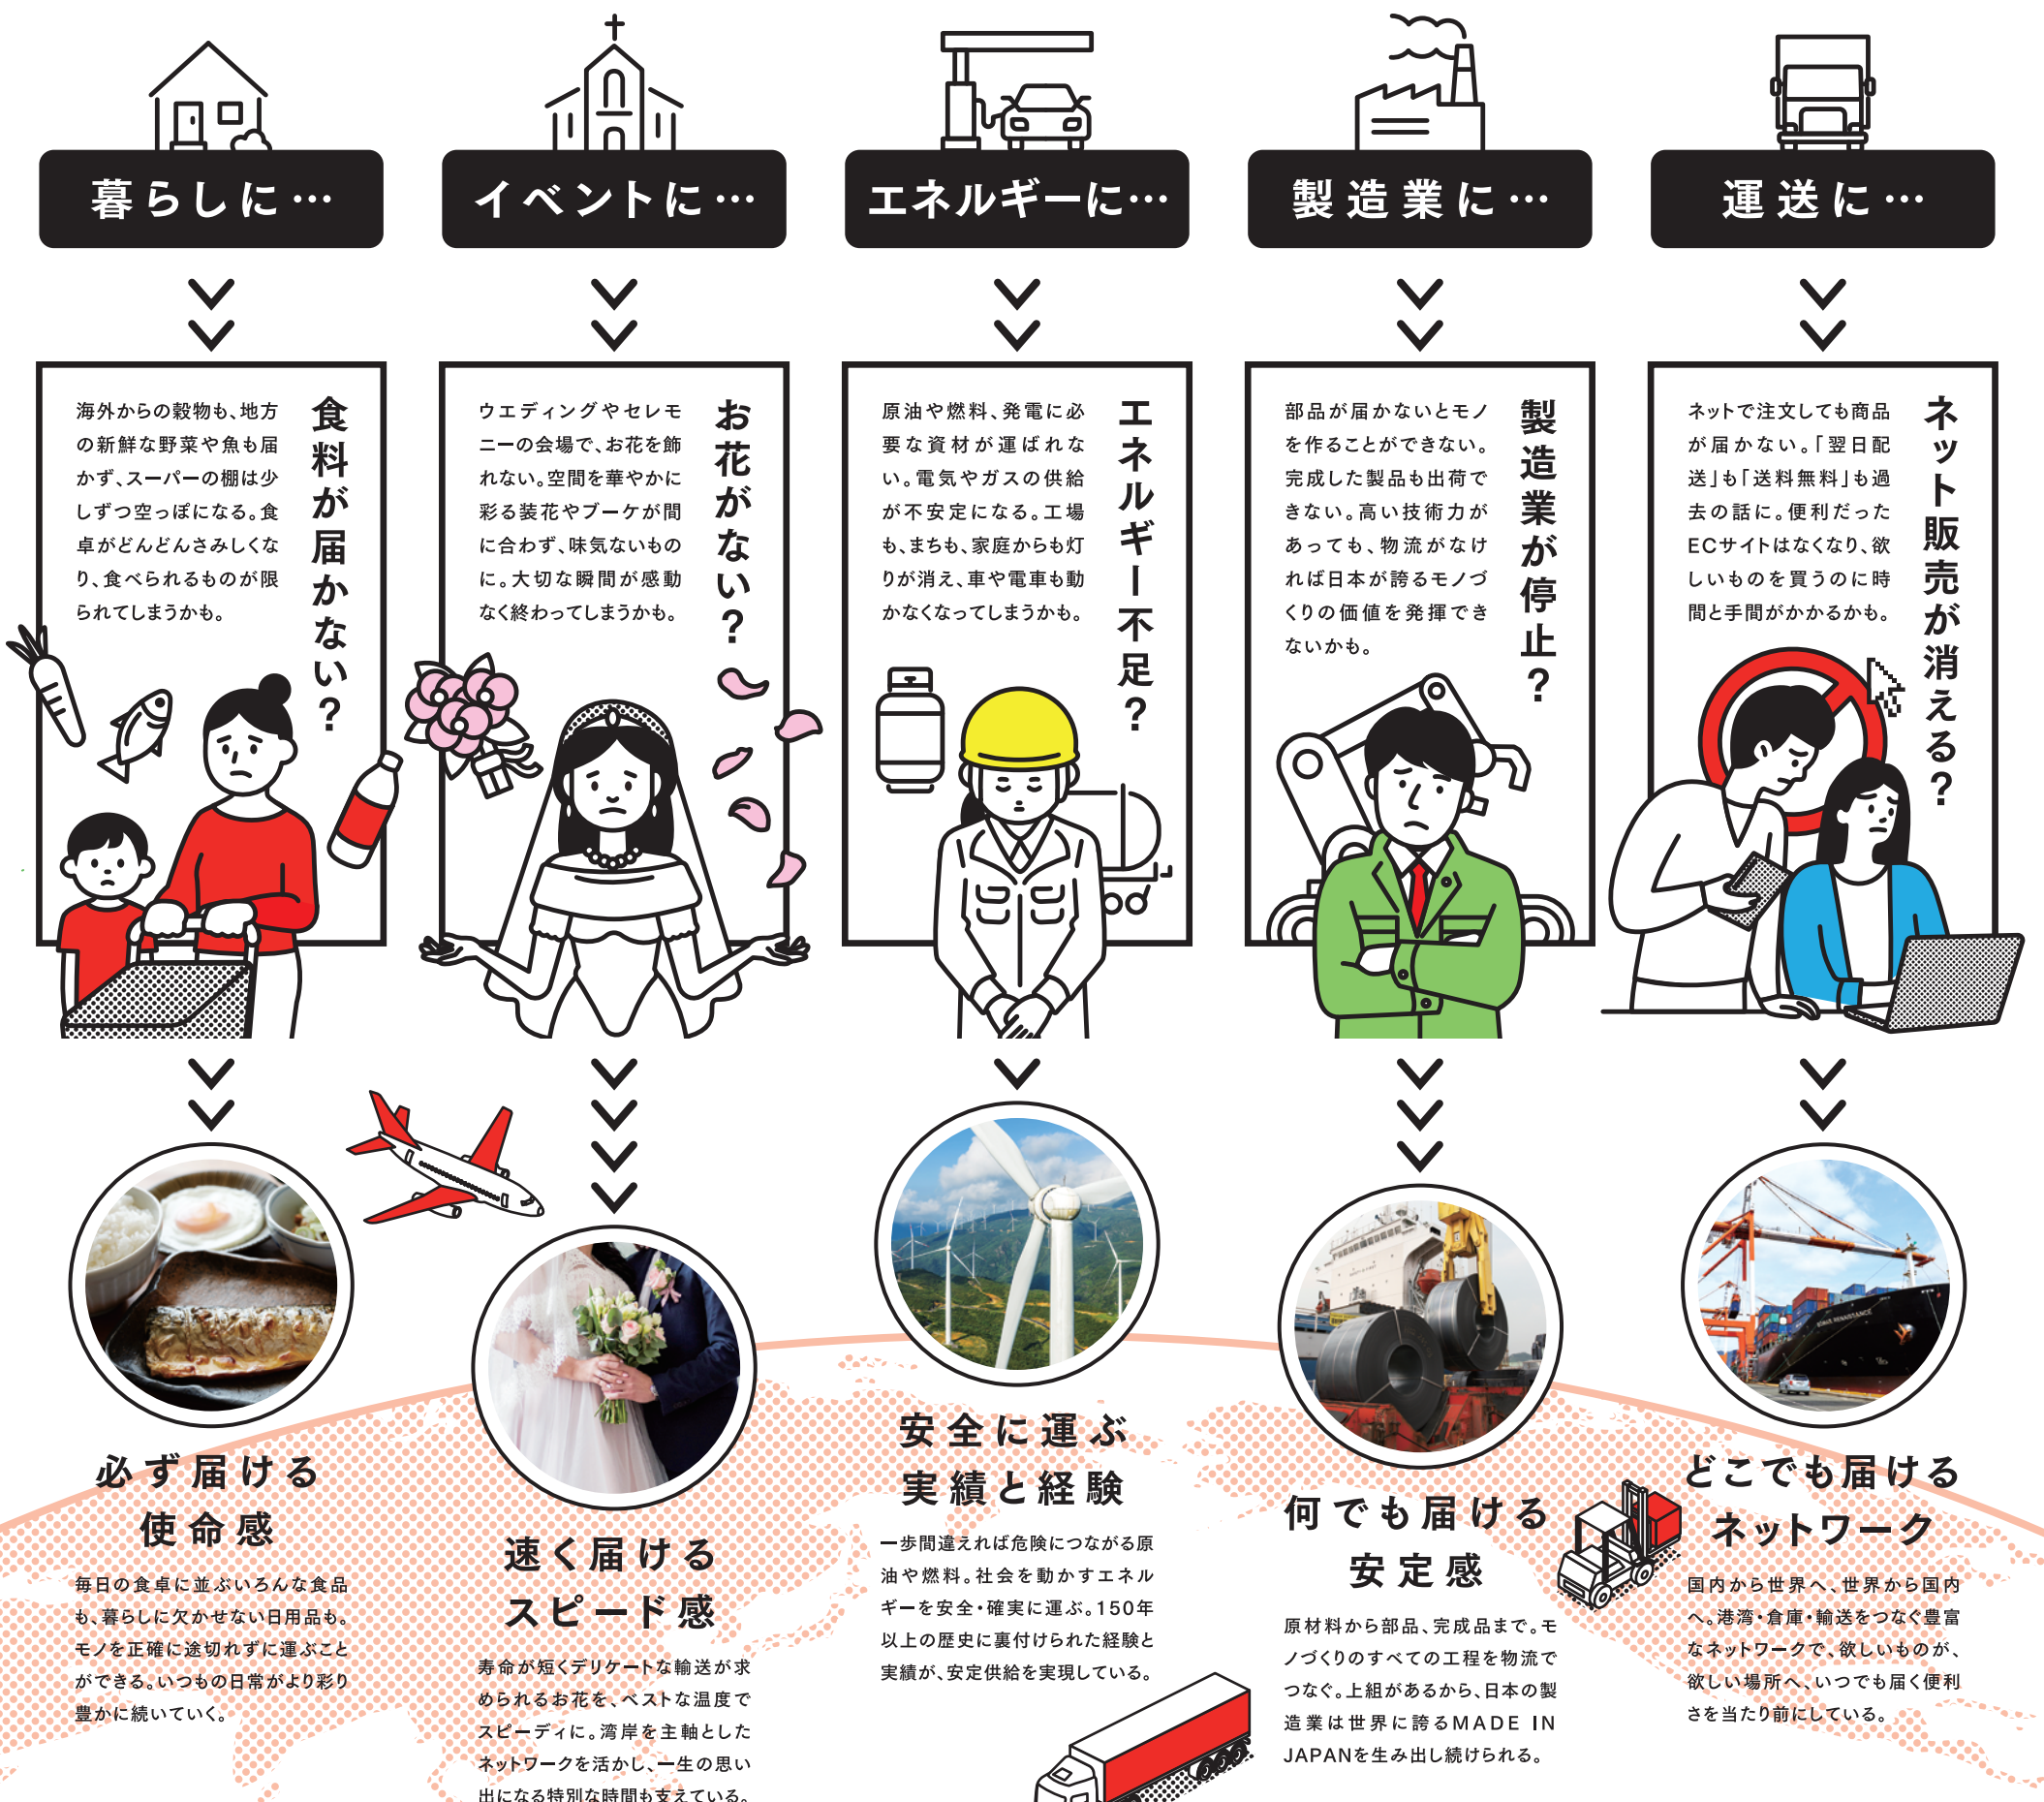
暮らしに…

食料が届かない？

海外からの穀物も、地方の新鮮な野菜や魚も届かず、スーパーの棚は少しずつ空っぽになる。食卓がどんどんさみしくなり、食べられるものが限られてしまうかも。

必ず届ける使命感

毎日の食卓に並ぶいろんな食品も、暮らしに欠かせない日用品も。モノを正確に途切れずに運ぶことができる。いつもの日常がより彩り豊かに続いていく。

イベントに…

お花がない？

ウエディングやセレモニーの会場で、お花を飾れない。空間を華やかに彩る装花やブーケが間に合わず、味気ないものに。大切な瞬間が感動なく終わってしまうかも。

速く届けるスピード感

寿命が短くデリケートな輸送が求められるお花を、ベストな温度でスピーディに。湾岸を主軸としたネットワークを活かし、一生の思い出になる特別な時間も支えている。

エネルギーに…

エネルギー不足？

原油や燃料、発電に必要な資材が運ばれない。電気やガスの供給が不安定になる。工場も、まちも、家庭からも灯りが消え、車や電車も動かなくなってしまうかも。

安全に運ぶ実績と経験

一歩間違えれば危険につながる原油や燃料。社会を動かすエネルギーを安全・確実に運ぶ。150年以上の歴史に裏付けられた経験と実績が、安定供給を実現している。

製造業に…

製造業が停止？

部品が届かないとモノを作ることができない。完成した製品も出荷できない。高い技術力があっても、物流がなければ日本が誇るモノづくりの価値を発揮できないかも。

何でも届ける安定感

原材料から部品、完成品まで。モノづくりのすべての工程を物流でつなぐ。上組があるから、日本の製造業は世界に誇るMADE IN JAPANを生み出し続けられる。

運送に…

ネット販売が消える？

ネットで注文しても商品が届かない。「翌日配送」も「送料無料」も過去の話に。便利だったECサイトはなくなり、欲しいものを買うのに時間と手間がかかるかも。

どこでも届けるネットワーク

国内から世界へ、世界から国内へ。港湾・倉庫・輸送をつなぐ豊富なネットワークで、欲しいものが、欲しい場所へ、いつでも届く便利さを当たり前にしている。